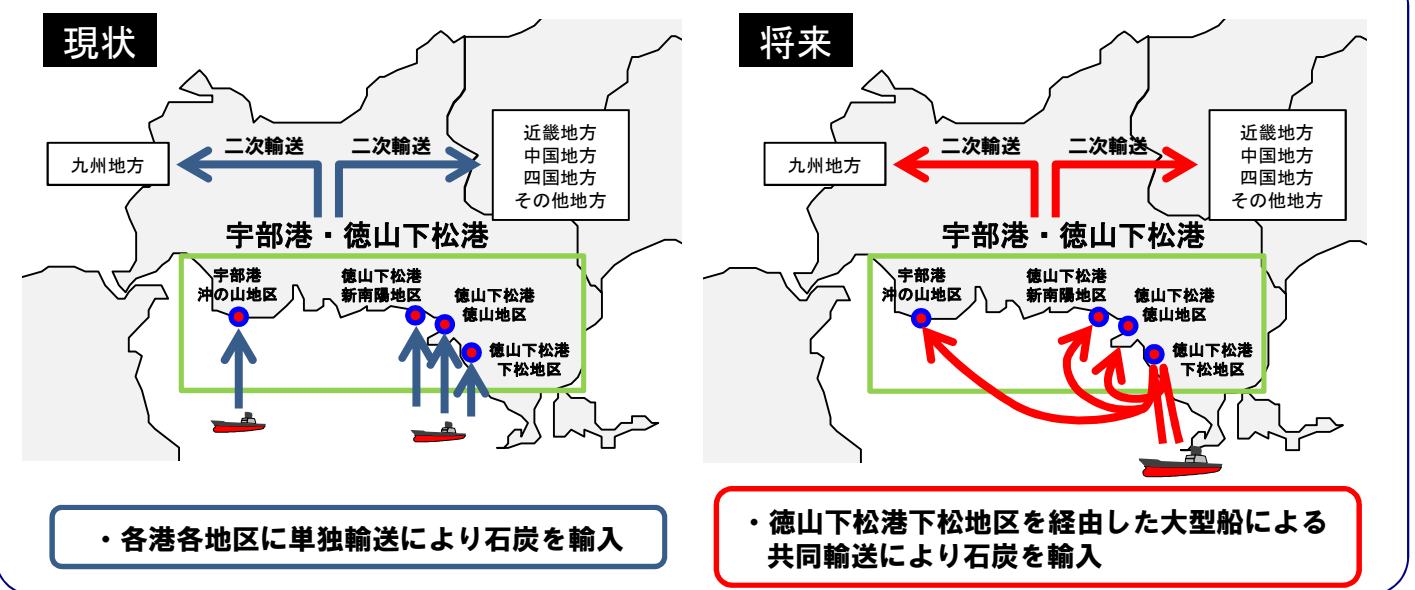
現状

二次輸送　二次輸送

九州地方

近畿地方
中国地方
四国地方
その他地方

宇部港・徳山下松港

宇部港
沖の山地区

徳山下松港
新南陽地区

徳山下松港
徳山地区

徳山下松港
下松地区

・各港各地区に単独輸送により石炭を輸入

将来

二次輸送　二次輸送

九州地方

近畿地方
中国地方
四国地方
その他地方

宇部港・徳山下松港

宇部港
沖の山地区

徳山下松港
新南陽地区

徳山下松港
徳山地区

徳山下松港
下松地区

・徳山下松港下松地区を経由した大型船による共同輸送により石炭を輸入